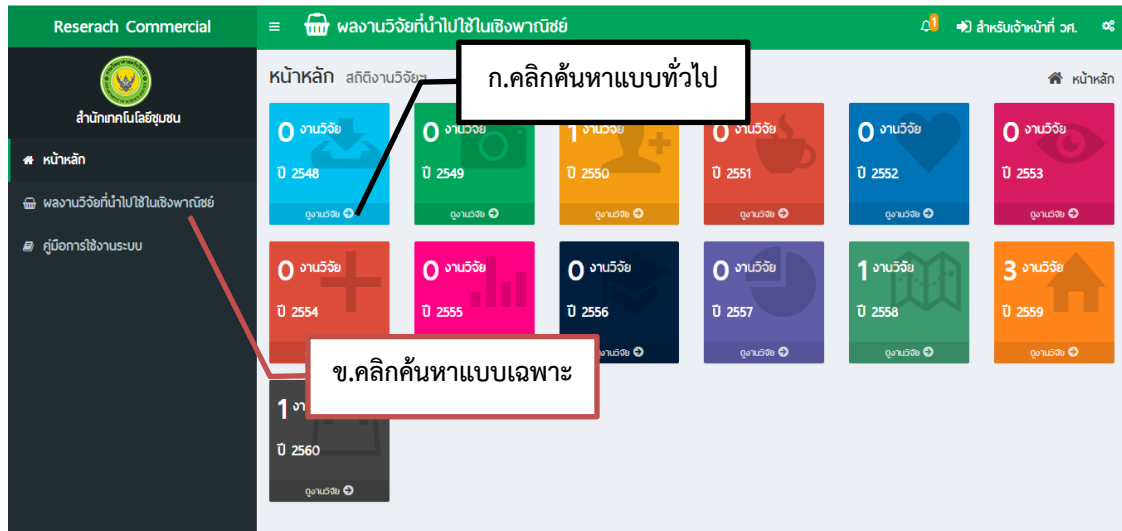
Reserach Commercial

ผลงานวิจัยที่นำไปใช้ในเชิงพาณิชย์

1

สำหรับเจ้าหน้าที่ วศ.

สำนักเทคโนโลยีชุมชน

หน้าหลัก

ผลงานวิจัยที่นำไปใช้ในเชิงพาณิชย์

คู่มือการใช้งานระบบ

หน้าหลัก สถิติงานวิจัย

ก.คลิกค้นหาแบบทั่วไป

หน้าหลัก

0 งานวิจัย
ปี 2548
ดูงานวิจัย

0 งานวิจัย
ปี 2549
ดูงานวิจัย

1 งานวิจัย
ปี 2550
ดูงานวิจัย

0 งานวิจัย
ปี 2551
ดูงานวิจัย

0 งานวิจัย
ปี 2552
ดูงานวิจัย

0 งานวิจัย
ปี 2553
ดูงานวิจัย

0 งานวิจัย
ปี 2554

0 งานวิจัย
ปี 2555

0 งานวิจัย
ปี 2556
ดูงานวิจัย

0 งานวิจัย
ปี 2557
ดูงานวิจัย

1 งานวิจัย
ปี 2558
ดูงานวิจัย

3 งานวิจัย
ปี 2559
ดูงานวิจัย

ข.คลิกค้นหาแบบเฉพาะ

1 งา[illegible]
ปี 2560
ดูงานวิจัย